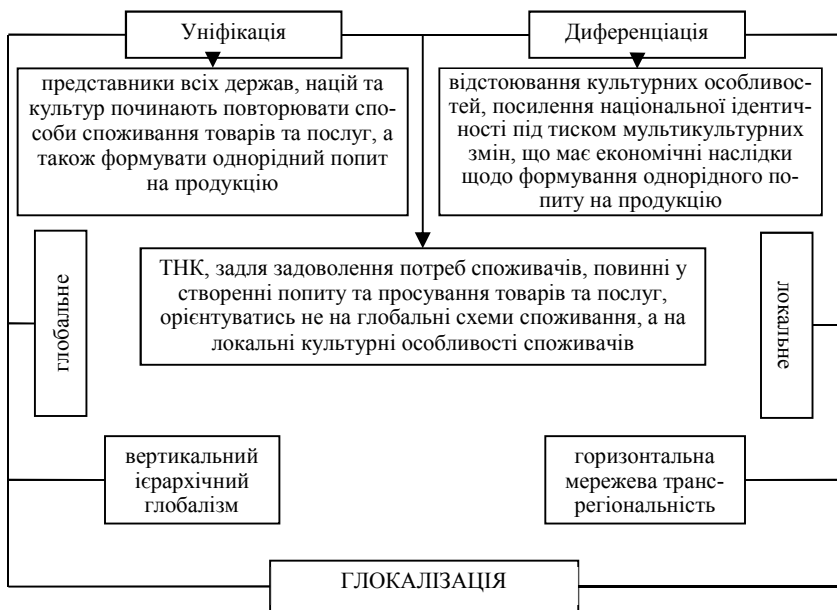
Уніфікація

Диференціація

представники всіх держав, націй та культур починають повторювати способи споживання товарів та послуг, а також формувати однорідний попит на продукцію

відстоювання культурних особливостей, посилення національної ідентичності під тиском мультикультурних змін, що має економічні наслідки щодо формування однорідного попиту на продукцію

глобальне

ТНК, задля задоволення потреб споживачів, повинні у створенні попиту та просування товарів та послуг, орієнтуватись не на глобальні схеми споживання, а на локальні культурні особливості споживачів

локальне

вертикальний ієрархічний глобалізм

горизонтальна мережева трансрегіональність

ГЛОКАЛІЗАЦІЯ